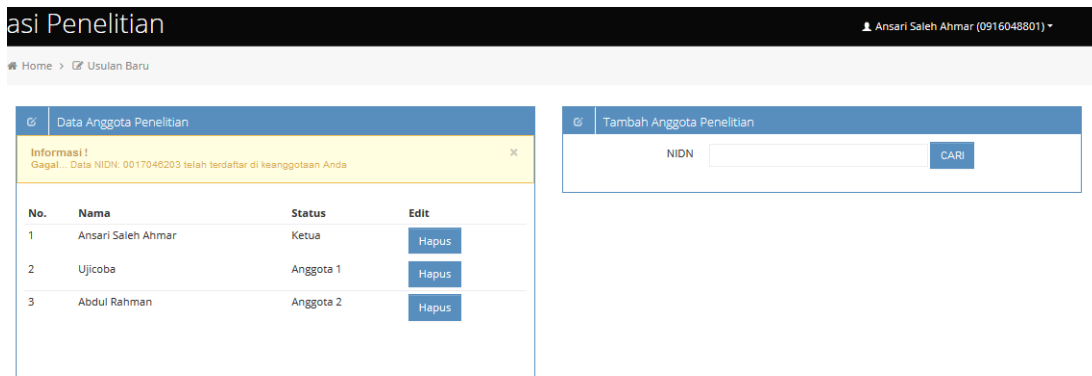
asi Penelitian

Ansari Saleh Ahmar (0916048801)

Home > Usulan Baru

Data Anggota Penelitian

Informasi !
Gagal... Data NIDN: 0017046203 telah terdaftar di keanggotaan Anda

×

| No. | Nama | Status | Edit |
|---|---|---|---|
| 1 | Ansari Saleh Ahmar | Ketua | Hapus |
| 2 | Ujicoba | Anggota 1 | Hapus |
| 3 | Abdul Rahman | Anggota 2 | Hapus |

Tambah Anggota Penelitian

NIDN

CARI